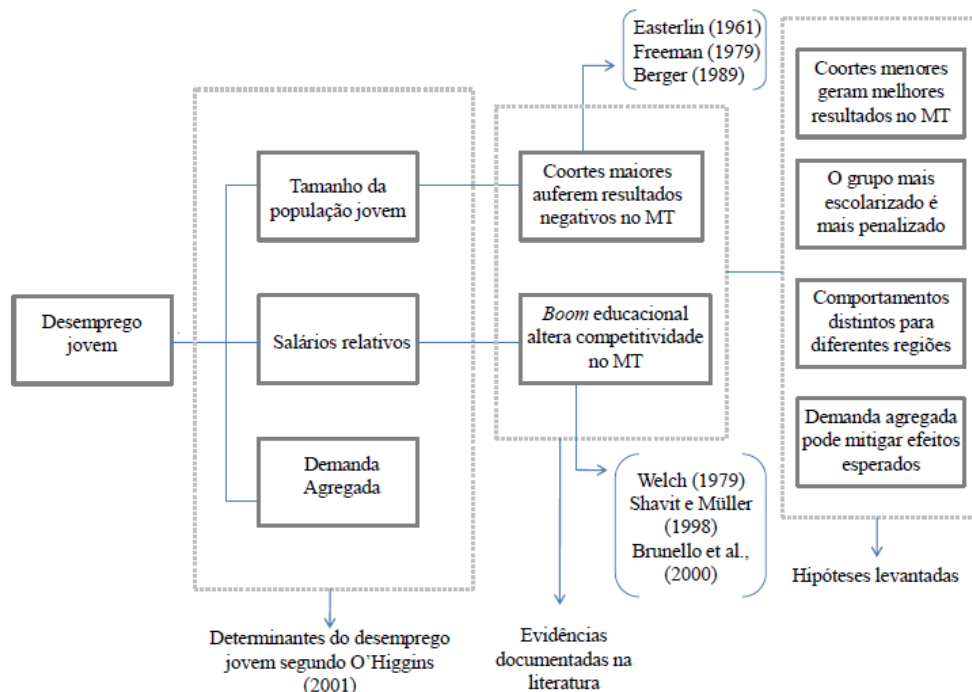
Easterlin (1961)
Freeman (1979)
Berger (1989)

Coortes menores geram melhores resultados no MT

O grupo mais escolarizado é mais penalizado

Comportamentos distintos para diferentes regiões

Demanda agregada pode mitigar efeitos esperados

Desemprego jovem

Tamanho da população jovem

Salários relativos

Demanda Agregada

Coortes maiores auferem resultados negativos no MT

Boom educacional altera competitividade no MT

Welch (1979)
Shavit e Müller (1998)
Brunello et al., (2000)

Hipóteses levantadas

Determinantes do desemprego jovem segundo O'Higgins (2001)

Evidências documentadas na literatura